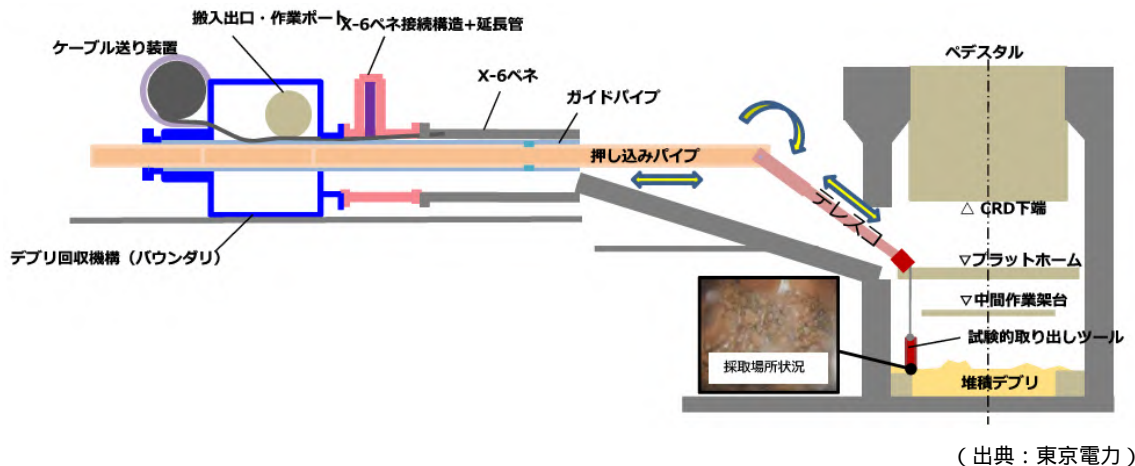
搬入出口・作業ポート

X-6ペネ接続構造+延長管

ケーブル送り装置

X-6ペネ

ガイドパイプ

ペデスタル

押し込みパイプ

テレスコ

△ CRD下端

デブリ回収機構（バウンダリ）

▽プラットホーム

▽中間作業架台

試験的取り出しツール

採取場所状況

堆積デブリ

（出典：東京電力）